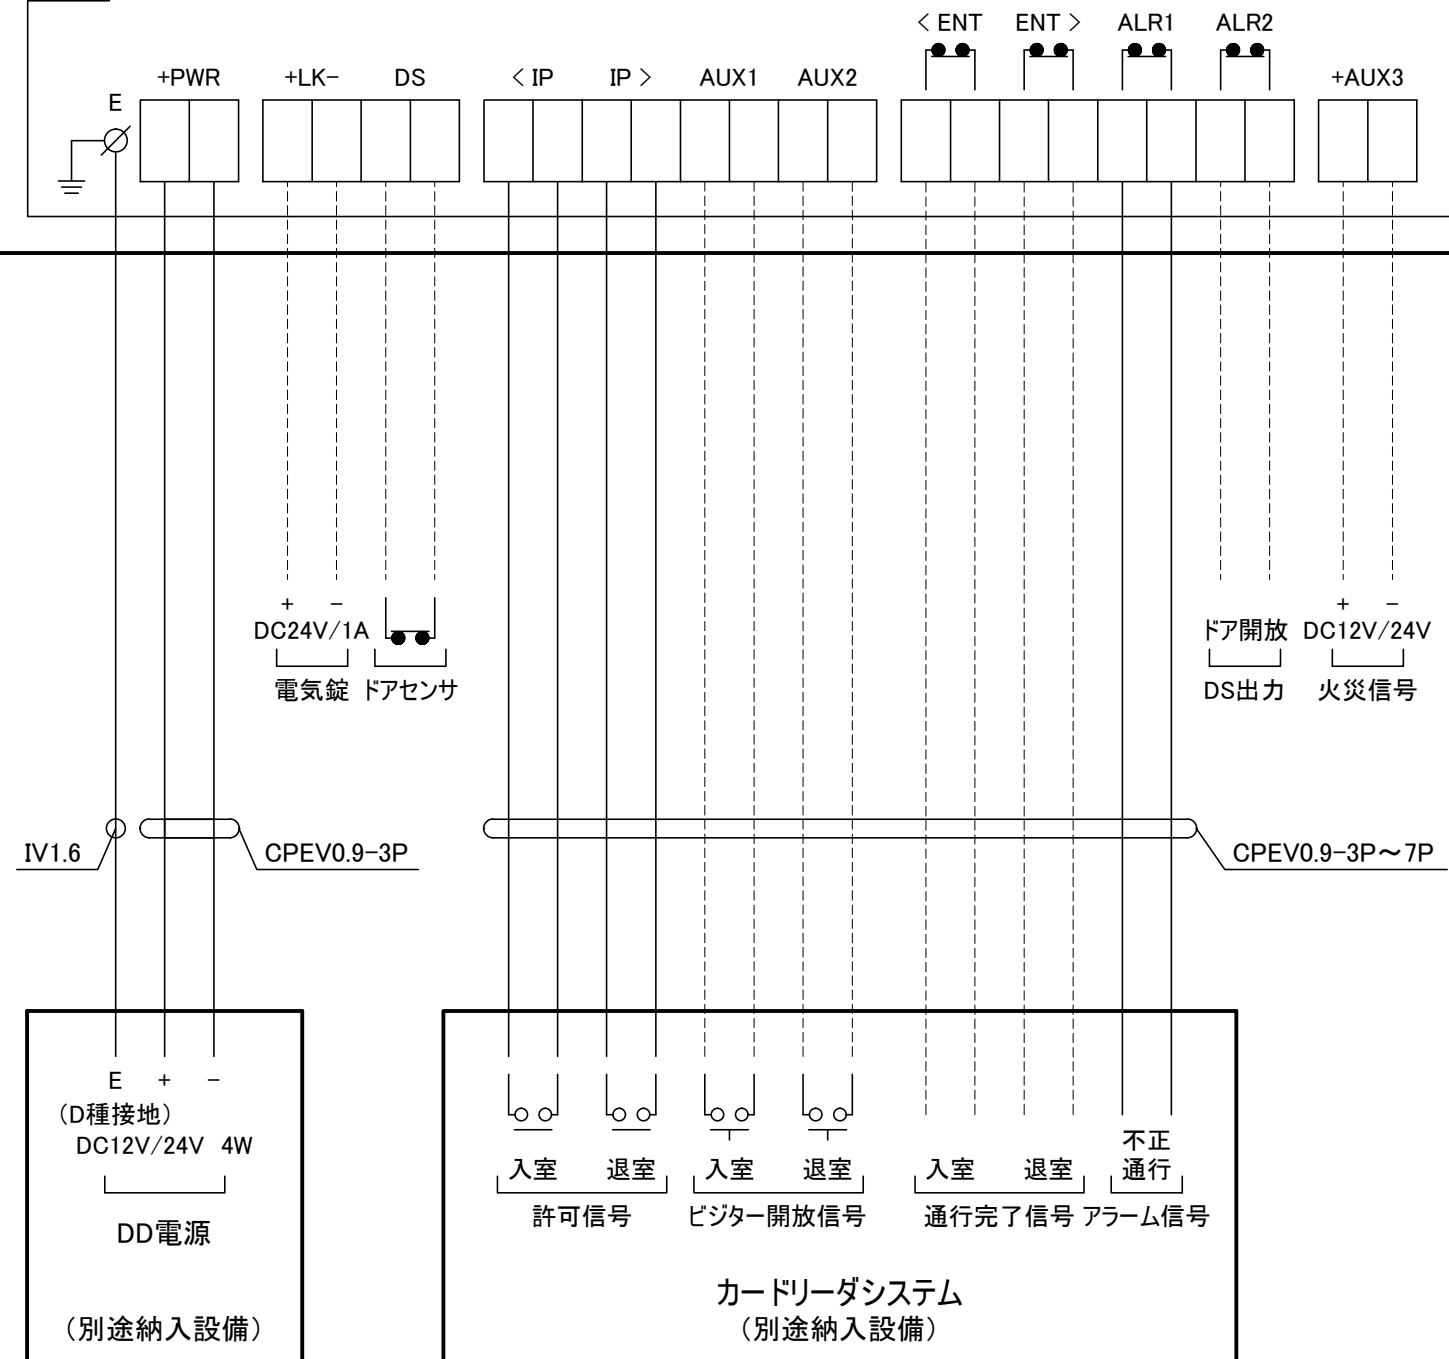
< ENT　ENT >　ALR1　ALR2

E　+PWR　+LK−　DS　< IP　IP >　AUX1　AUX2　+AUX3

+ −
DC24V/1A
電気錠　ドアセンサ

ドア開放　+ −
DC12V/24V
DS出力　火災信号

IV1.6　CPEV0.9−3P　CPEV0.9−3P〜7P

E + −
(D種接地)
DC12V/24V 4W

DD電源

(別途納入設備)

入室　退室　入室　退室　入室　退室　不正通行

許可信号　ビジター開放信号　通行完了信号　アラーム信号

カードリーダシステム
(別途納入設備)